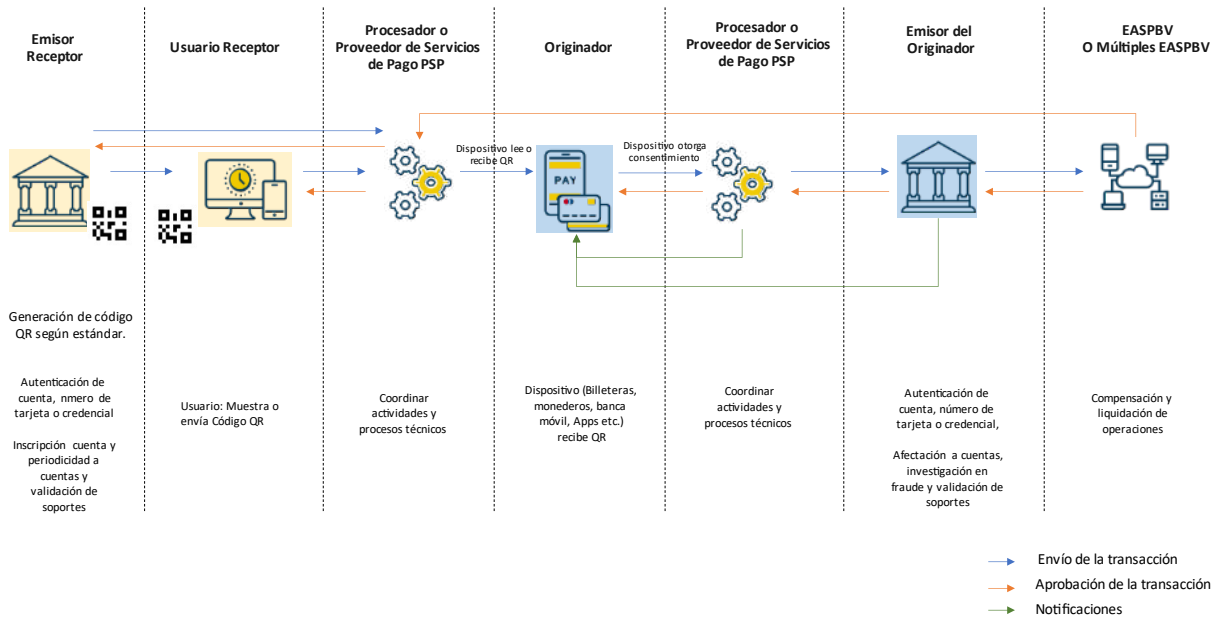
Emisor Receptor

Usuario Receptor

Procesador o Proveedor de Servicios de Pago PSP

Originador

Procesador o Proveedor de Servicios de Pago PSP

Emisor del Originador

EASPBV O Múltiples EASPBV

Dispositivo lee o recibe QR

Dispositivo otorga consentimiento

PAY

Generación de código QR según estándar.

Autenticación de cuenta, nmero de tarjeta o credencial

Inscripción cuenta y periodicidad a cuentas y validación de soportes

Usuario: Muestra o envía Código QR

Coordinar actividades y procesos técnicos

Dispositivo (Billeteras, monederos, banca móvil, Apps etc.) recibe QR

Coordinar actividades y procesos técnicos

Autenticación de cuenta, número de tarjeta o credencial,

Afectación a cuentas, investigación en fraude y validación de soportes

Compensación y liquidación de operaciones

Envío de la transacción

Aprobación de la transacción

Notificaciones